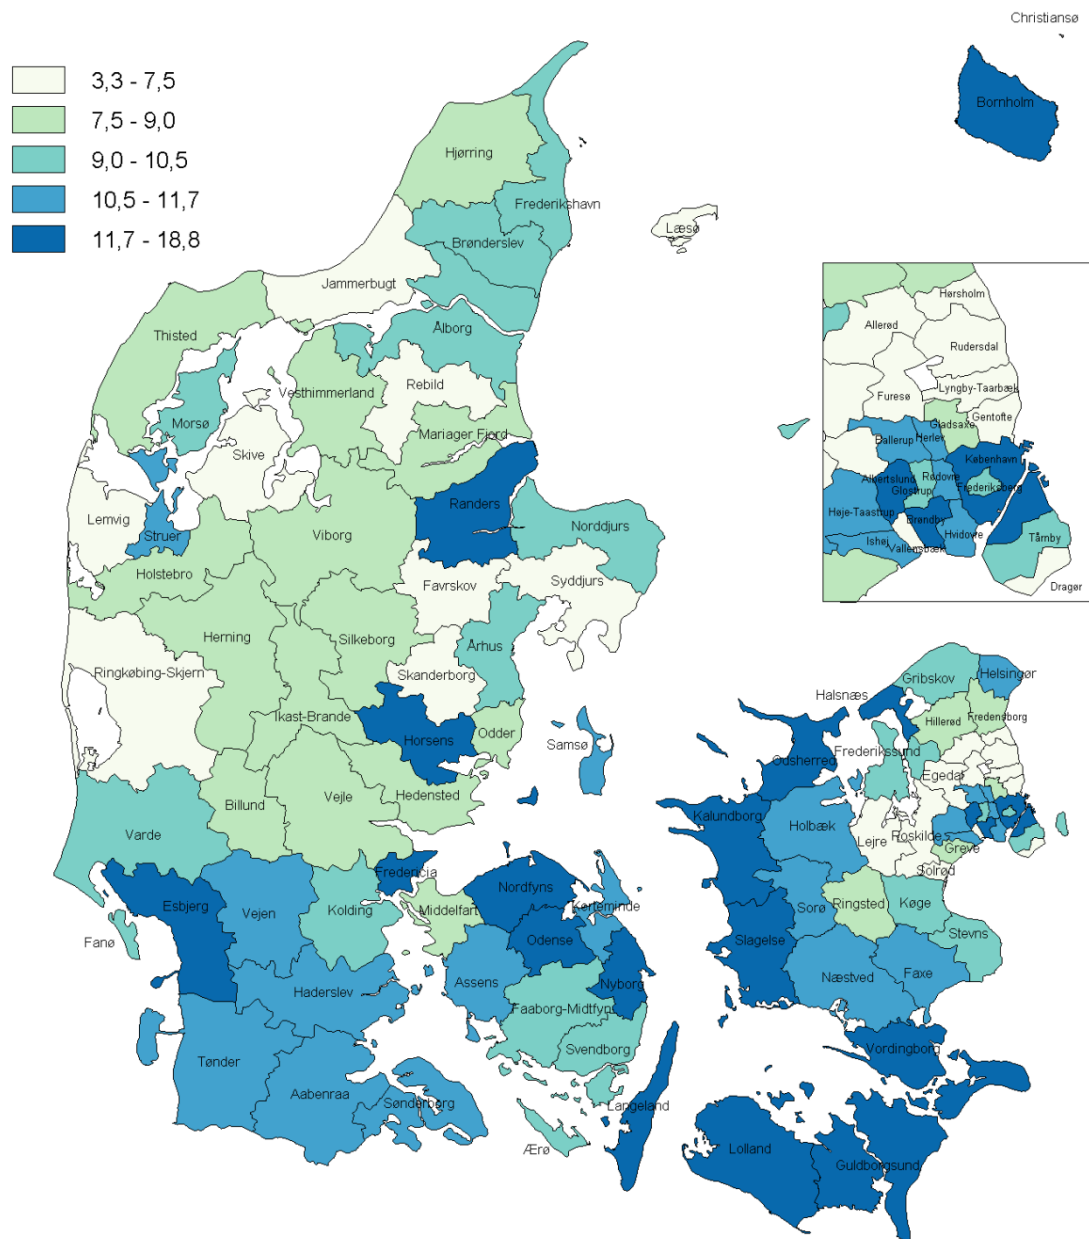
Christiansø

3,3 - 7,5
7,5 - 9,0
9,0 - 10,5
10,5 - 11,7
11,7 - 18,8

Bornholm
Hjørring
Frederikshavn
Læsø
Brønderslev
Jammerbugt
Thisted
Ålborg
Hørsholm
Allerød
Rudersdal
Lyngby-Taarbæk
Furesø
Gentofte
Gladsaxe
Ballerup
Herlev
København
Albertslund
Rødovre
Glostrup
Frederiksberg
Høje-Taastrup
Brøndby
Hvidovre
Tårnby
Ishøj
Vallensbæk
Dragør
Vesthimmerland
Rebild
Morsø
Skive
Mariager Fjord
Randers
Lemvig
Struer
Viborg
Norddjurs
Holstebro
Favrskov
Syddjurs
Herning
Silkeborg
Århus
Ringkøbing-Skjern
Skanderborg
Gribskov
Helsingør
Halsnæs
Hillerød
Fredensborg
Ikast-Brande
Horsens
Odder
Samsø
Frederikssund
Odsherred
Egedal
Billund
Vejle
Hedensted
Varde
Kalundborg
Holbæk
Lejre
Roskilde
Greve
Fredericia
Solrød
Esbjerg
Vejen
Kolding
Nordfyns
Middelfart
Kerteminde
Ringsted
Køge
Fanø
Odense
Sorø
Slagelse
Stevns
Haderslev
Assens
Nyborg
Næstved
Faxe
Faaborg-Midtfyn
Tønder
Svendborg
Vordingborg
Aabenraa
Sønderborg
Langeland
Ærø
Lolland
Guldborgsund